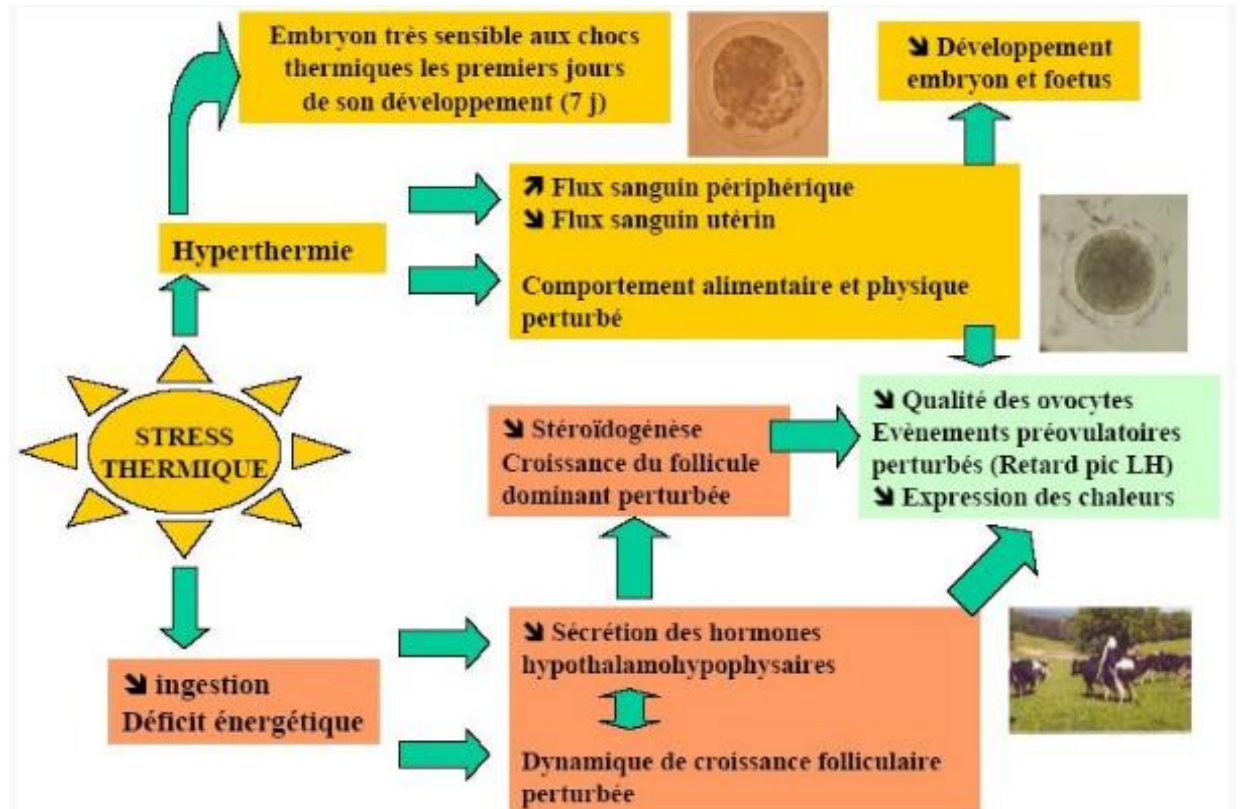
Embryon très sensible aux chocs thermiques les premiers jours de son développement (7 j)

➘ Développement embryon et foetus

➚ Flux sanguin périphérique
➘ Flux sanguin utérin

Comportement alimentaire et physique perturbé

Hyperthermie

STRESS THERMIQUE

➘ Stéroïdogénèse
Croissance du follicule dominant perturbée

➘ Qualité des ovocytes
Evènements préovulatoires perturbés (Retard pic LH)
➘ Expression des chaleurs

➘ Sécrétion des hormones hypothalamohypophysaires

Dynamique de croissance folliculaire perturbée

➘ ingestion
Déficit énergétique